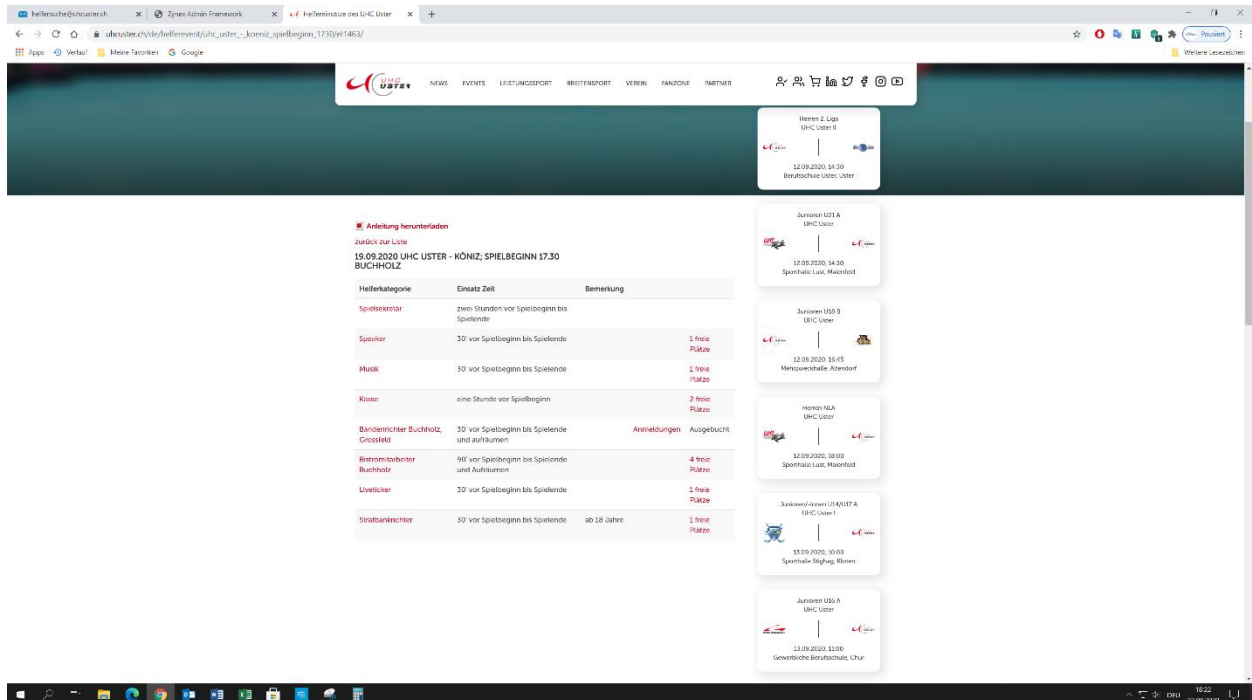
helfersuche@uhcuster.ch | Zynex Admin Framework | Helfereinsätze des UHC Uster | +

uhcuster.ch/de/helferevent/uhc_uster_-_koeniz_spielbeginn_1730/el1463/

Apps | Verlauf | Meine Favoriten | Google | Weitere Lesezeichen | Pausiert

UHC USTER | NEWS | EVENTS | LEISTUNGSSPORT | BREITENSPORT | VEREIN | FANZONE | PARTNER

Herren 2. Liga
UHC Uster II
12.09.2020, 14:30
Berufsschule Uster, Uster

Junioren U21 A
UHC Uster
12.09.2020, 14:30
Sporthalle Lust, Maienfeld

Junioren U18 B
UHC Uster
12.09.2020, 16:45
Mehrzweckhalle, Altendorf

Herren NLA
UHC Uster
12.09.2020, 18:00
Sporthalle Lust, Maienfeld

Junioren/-innen U14/U17 A
UHC Uster I
13.09.2020, 10:00
Sporthalle Stighag, Kloten

Junioren U16 A
UHC Uster
13.09.2020, 11:00
Gewerbliche Berufsschule, Chur

Anleitung herunterladen
zurück zur Liste
19.09.2020 UHC USTER - KÖNIZ; SPIELBEGINN 17.30 BUCHHOLZ

| Helferkategorie | Einsatz Zeit | Bemerkung | | |
|---|---|---|---|---|
| Spielsekretär | zwei Stunden vor Spielbeginn bis Spielende | | | |
| Speaker | 30' vor Spielbeginn bis Spielende | | | 1 freie Plätze |
| Musik | 30' vor Spielbeginn bis Spielende | | | 1 freie Plätze |
| Kasse | eine Stunde vor Spielbeginn | | | 2 freie Plätze |
| Bandenrichter Buchholz, Grossfeld | 30' vor Spielbeginn bis Spielende und aufräumen | | Anmeldungen | Ausgebucht |
| Bistromitarbeiter Buchholz | 90' vor Spielbeginn bis Spielende und Aufräumen | | | 4 freie Plätze |
| Liveticker | 30' vor Spielbeginn bis Spielende | | | 1 freie Plätze |
| Strafbankrichter | 30' vor Spielbeginn bis Spielende | ab 18 Jahre | | 1 freie Plätze |

DEU 18:22